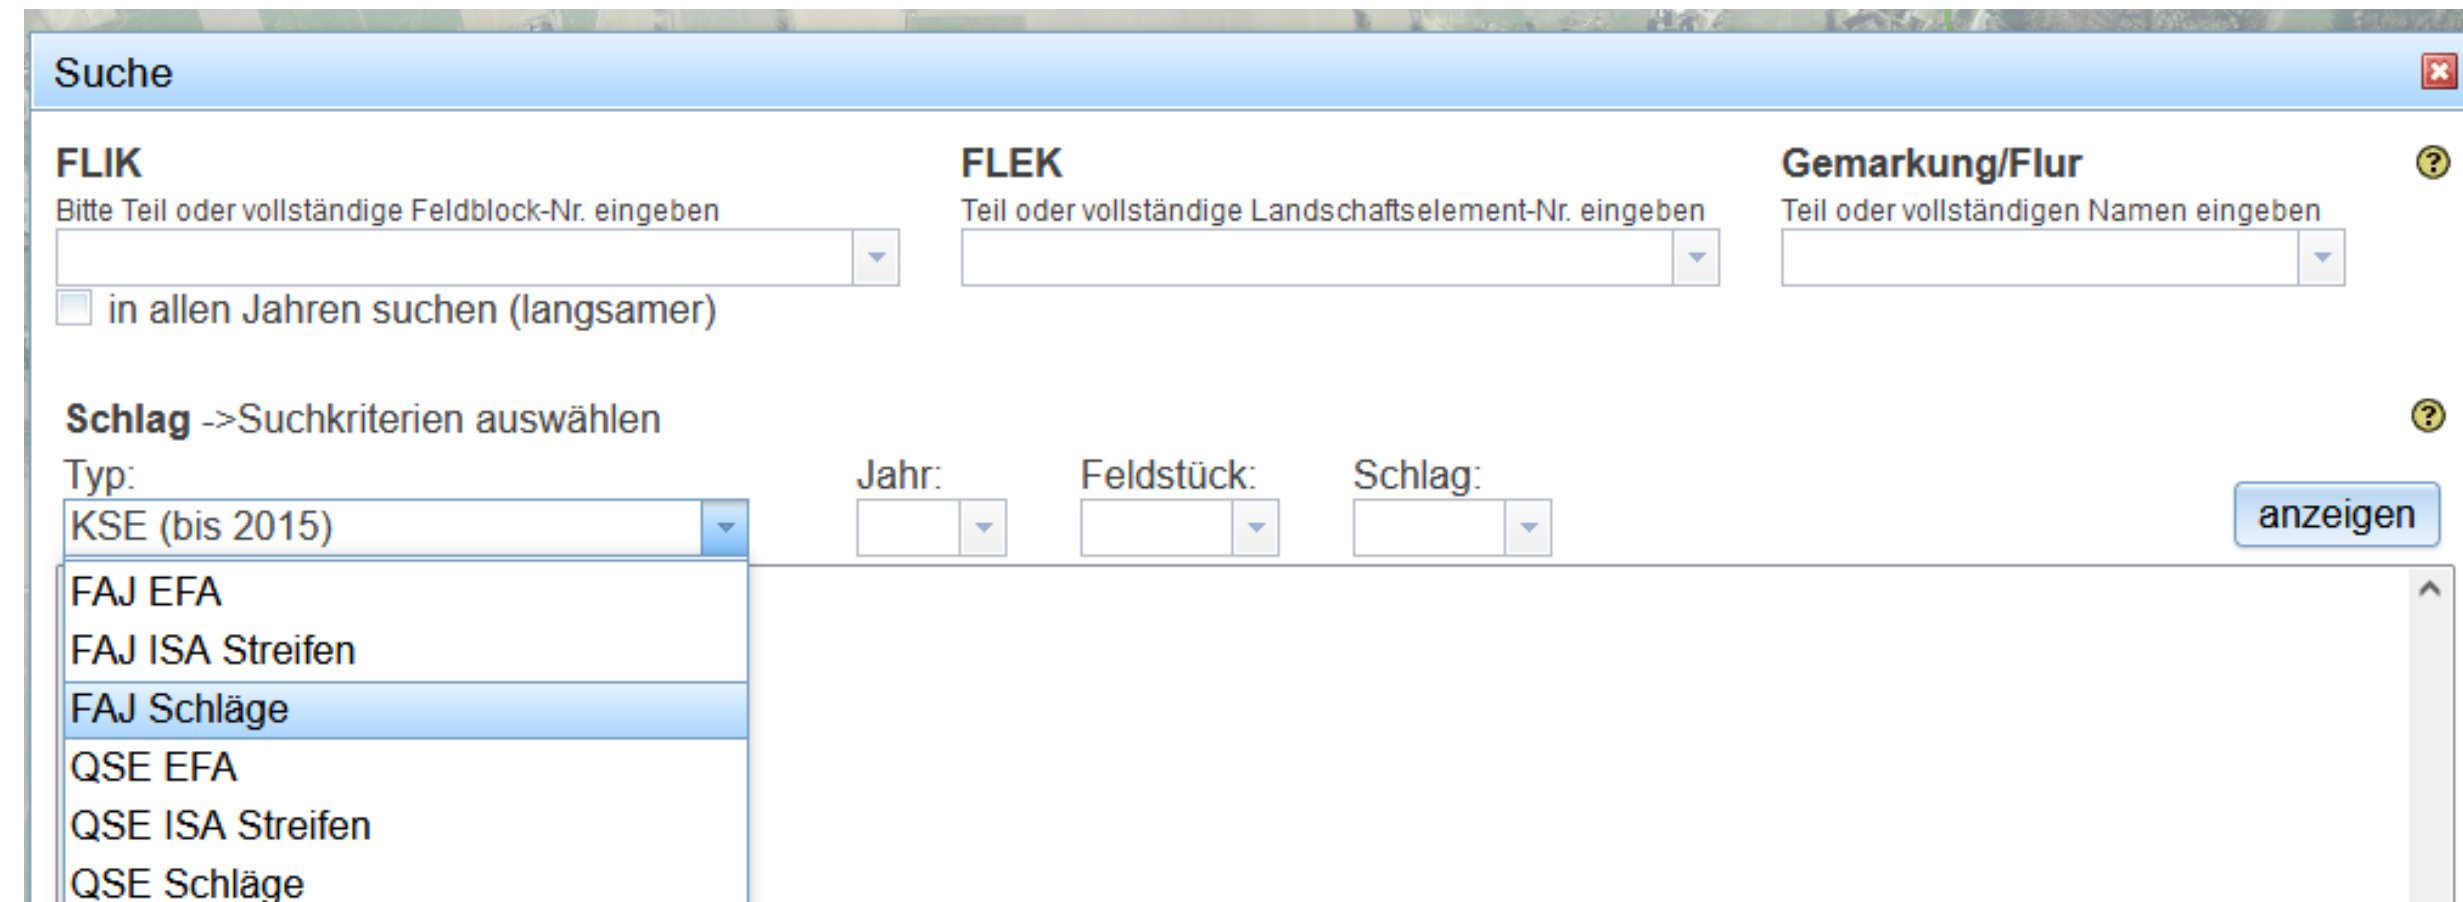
Suche

FLIK
Bitte Teil oder vollständige Feldblock-Nr. eingeben

in allen Jahren suchen (langsamer)

FLEK
Teil oder vollständige Landschaftselement-Nr. eingeben

Gemarkung/Flur
Teil oder vollständigen Namen eingeben

Schlag ->Suchkriterien auswählen

Typ:
KSE (bis 2015)

Jahr:

Feldstück:

Schlag:

anzeigen

FAJ EFA
FAJ ISA Streifen
FAJ Schläge
QSE EFA
QSE ISA Streifen
QSE Schläge